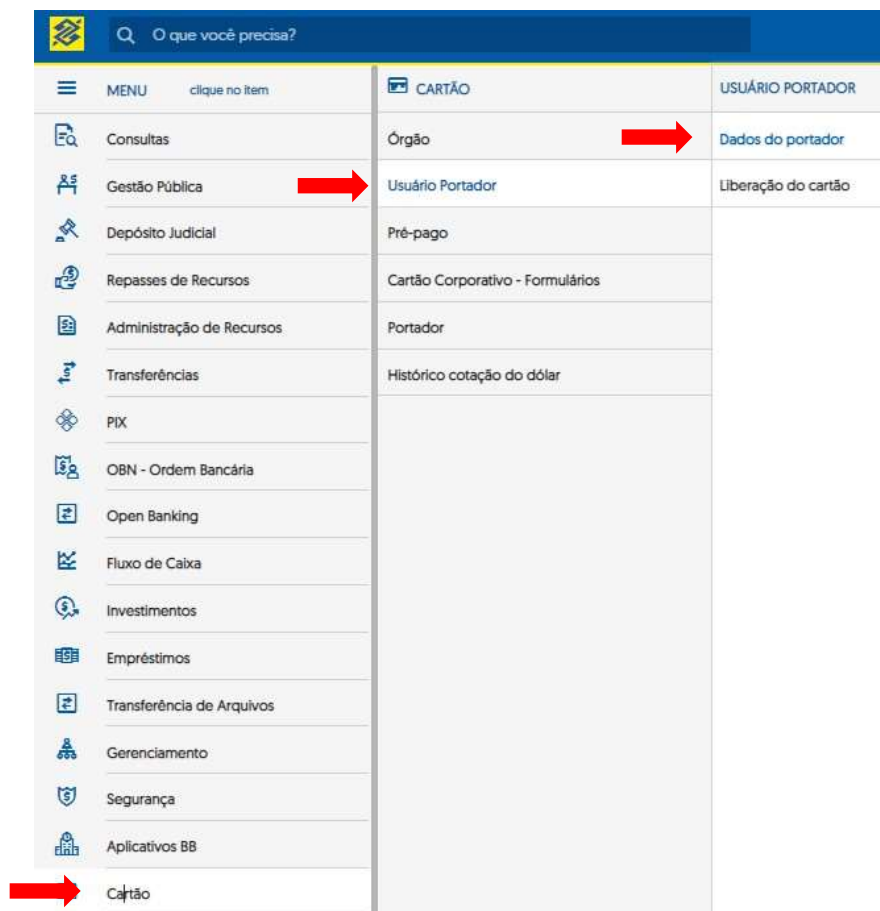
O que você precisa?

MENU clique no item

Consultas

Gestão Pública

Depósito Judicial

Repasses de Recursos

Administração de Recursos

Transferências

PIX

OBN - Ordem Bancária

Open Banking

Fluxo de Caixa

Investimentos

Empréstimos

Transferência de Arquivos

Gerenciamento

Segurança

Aplicativos BB

Cartão

CARTÃO

Órgão

Usuário Portador

Pré-pago

Cartão Corporativo - Formulários

Portador

Histórico cotação do dólar

USUÁRIO PORTADOR

Dados do portador

Liberação do cartão